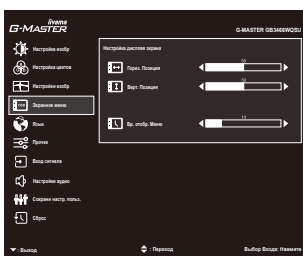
iiyama
G-MASTER

G-MASTER GB3466WQSU

Настройка изобр

Настройка цветов

Настройка изобр

Экранное меню

Язык

Прочее

Вход сигнала

Настройки аудио

Сохран настр. польз.

Сброс

Настройка дисплея экрана

Гориз. Позиция
50

Верт. Позиция
50

Вр. отобр. Меню
15

▼ : Выход

: Переход

Выбор Входа: Нажмите